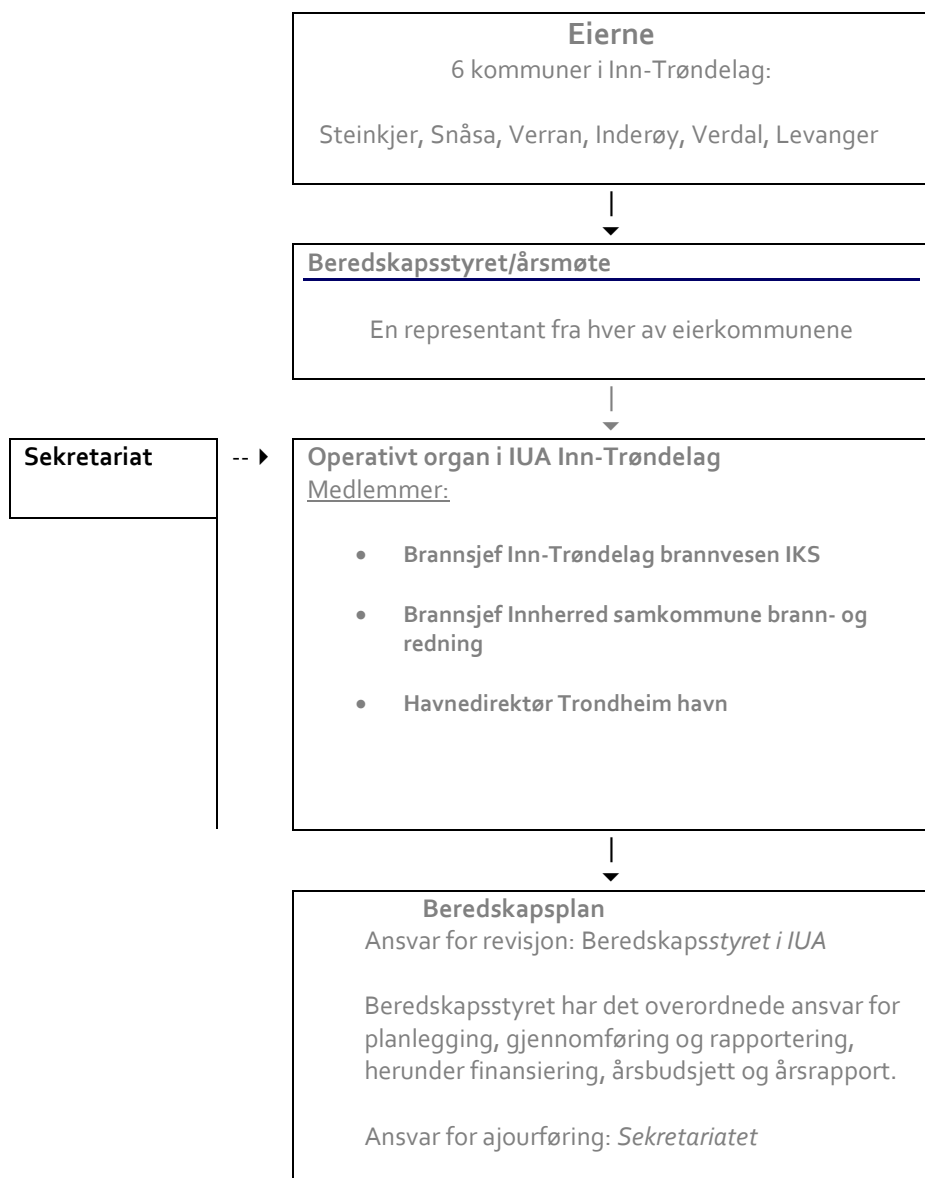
Eierne
6 kommuner i Inn-Trøndelag:

Steinkjer, Snåsa, Verran, Inderøy, Verdal, Levanger

Beredskapsstyret/årsmøte

En representant fra hver av eierkommunene

Sekretariat

Operativt organ i IUA Inn-Trøndelag
Medlemmer:

- Brannsjef Inn-Trøndelag brannvesen IKS
- Brannsjef Innherred samkommune brann- og redning
- Havnedirektør Trondheim havn

Beredskapsplan
Ansvar for revisjon: Beredskapsstyret i IUA

Beredskapsstyret har det overordnede ansvar for planlegging, gjennomføring og rapportering, herunder finansiering, årsbudsjett og årsrapport.

Ansvar for ajourføring: Sekretariatet